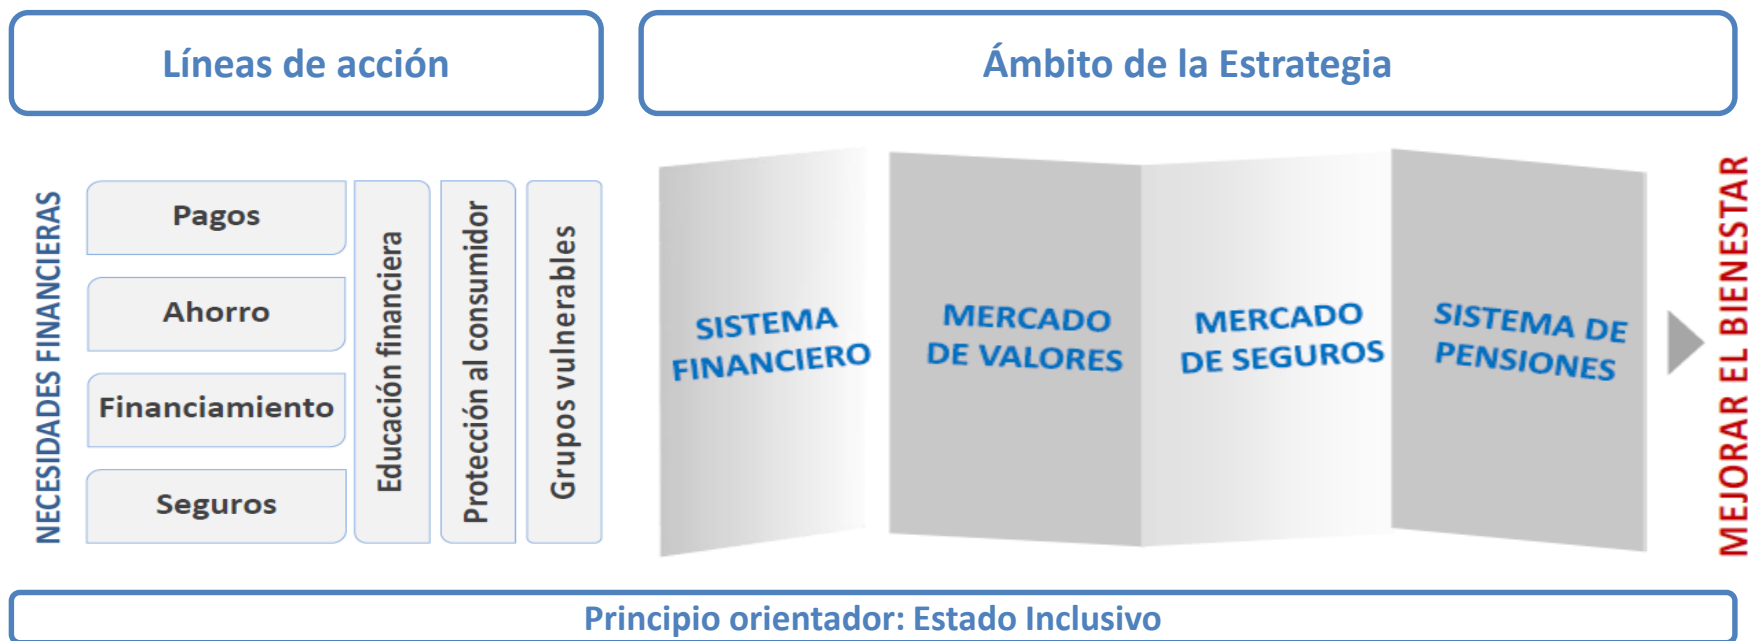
Líneas de acción

Ámbito de la Estrategia

NECESIDADES FINANCIERAS

Pagos

Ahorro

Financiamiento

Seguros

Educación financiera

Protección al consumidor

Grupos vulnerables

SISTEMA FINANCIERO

MERCADO DE VALORES

MERCADO DE SEGUROS

SISTEMA DE PENSIONES

MEJORAR EL BIENESTAR

Principio orientador: Estado Inclusivo